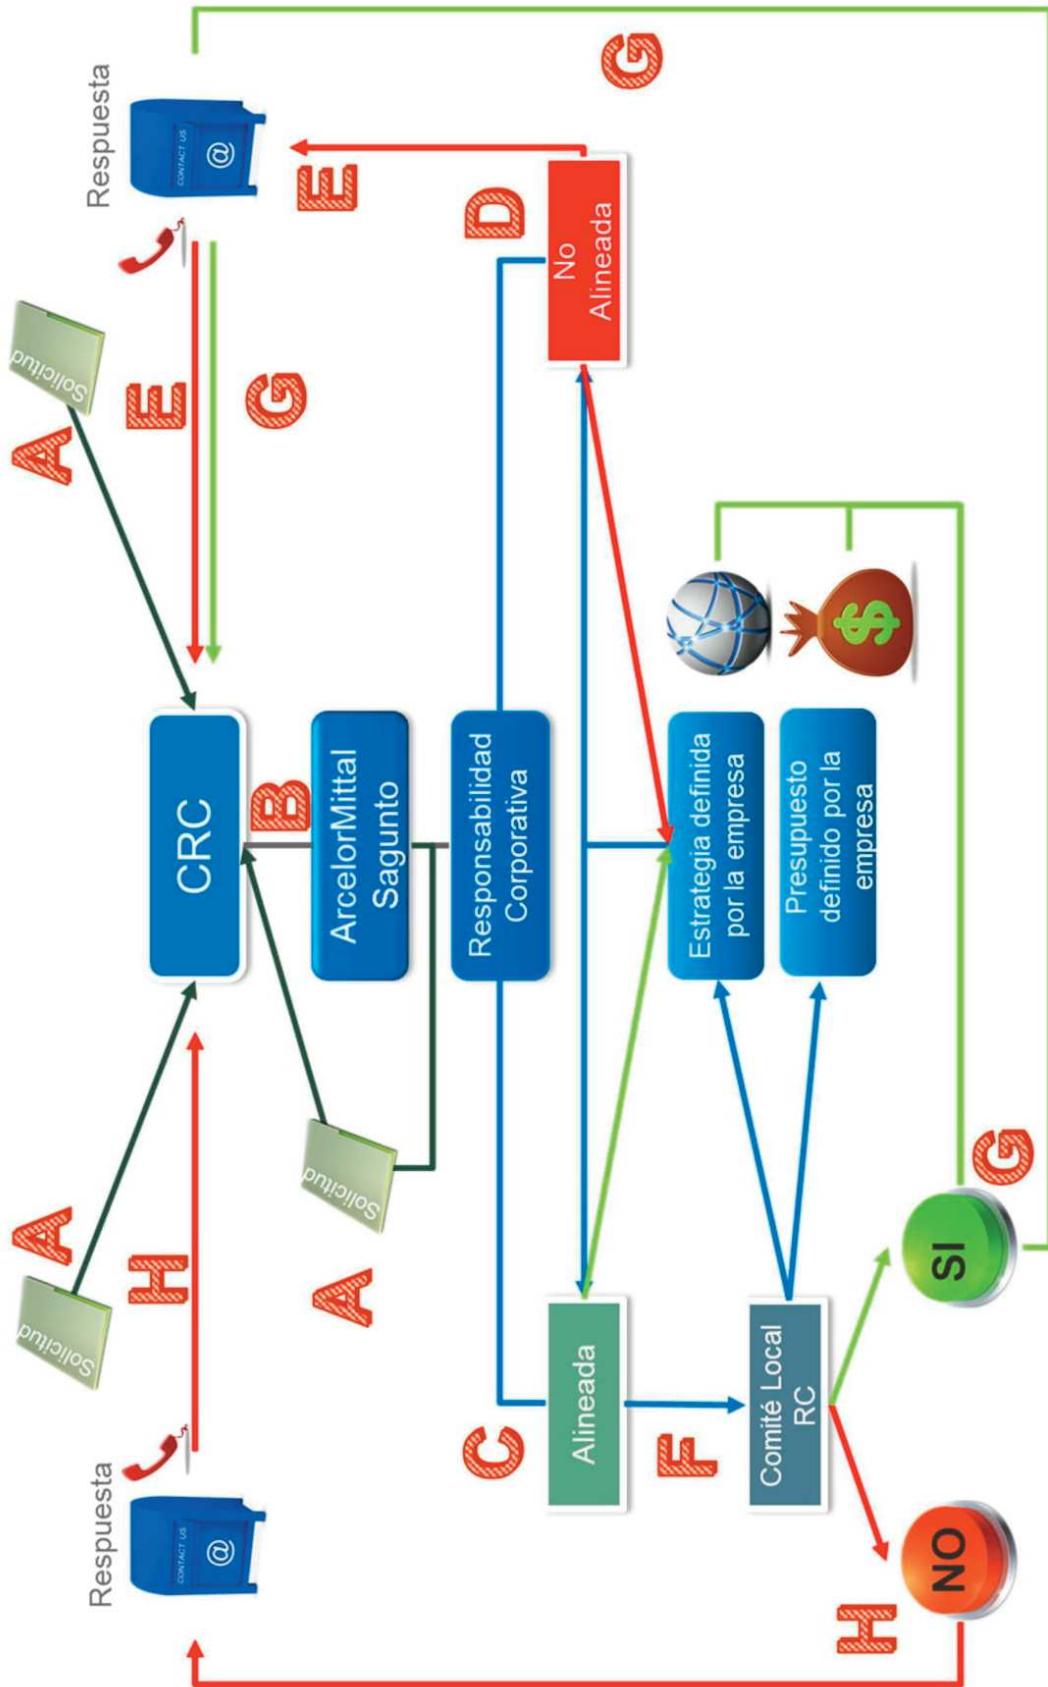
Respuesta

CONTACT US

@

Solicitud

A

E

G

CRC

B

ArcelorMittal Sagunto

Responsabilidad Corporativa

D

No Alineada

E

G

Estrategia definida por la empresa

Presupuesto definido por la empresa

$

Respuesta

CONTACT US

@

Solicitud

A

H

Solicitud

A

C

Alineada

F

Comité Local RC

SI

G

NO

H